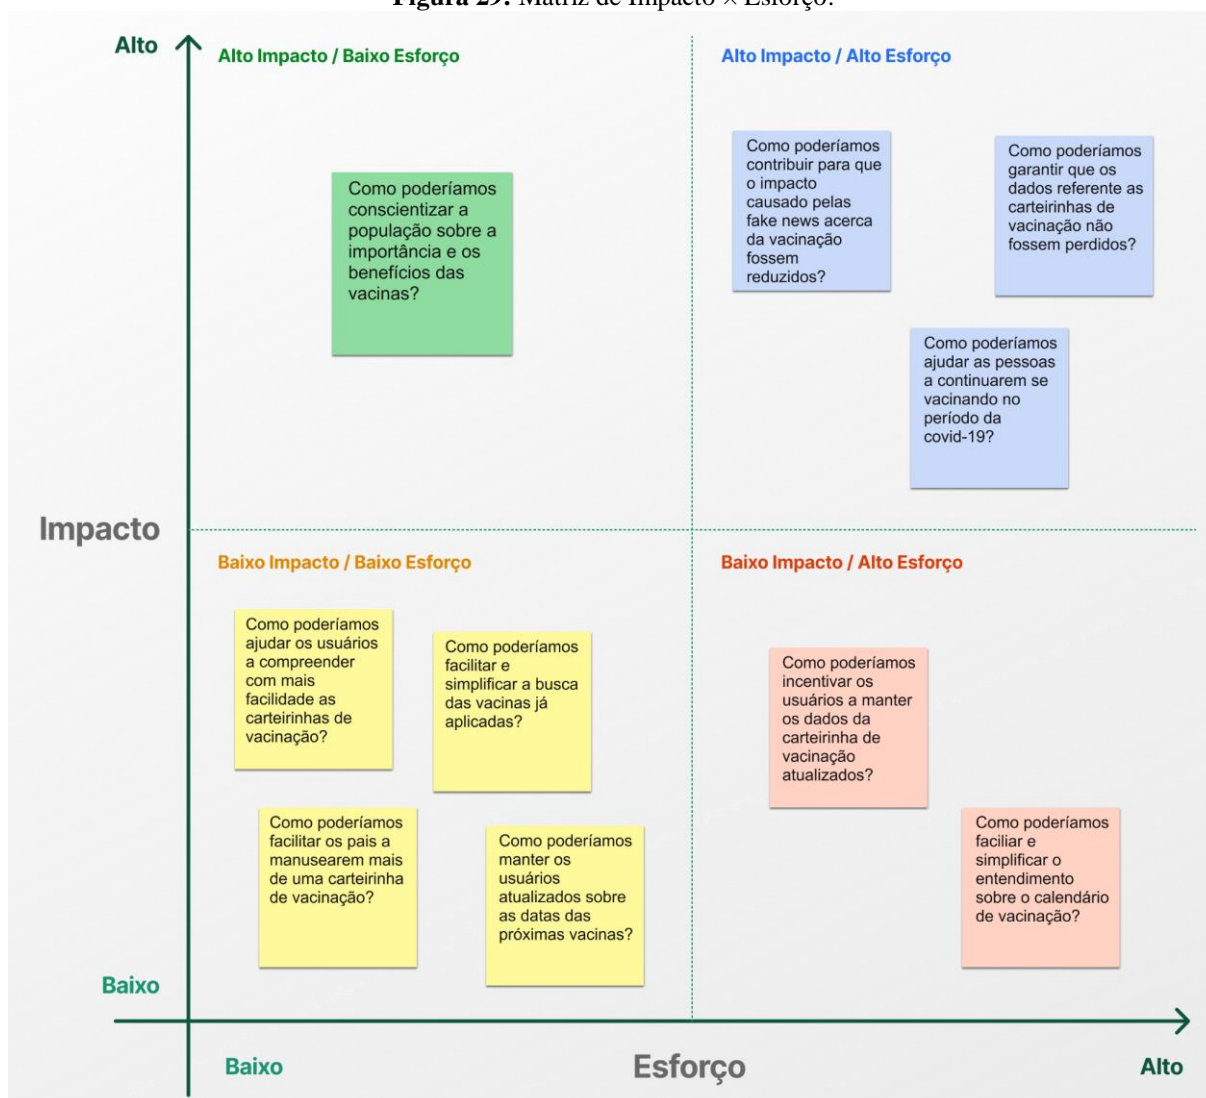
**Figura 29:** Matriz de Impacto × Esforço.

Alto

Alto Impacto / Baixo Esforço

Como poderíamos conscientizar a população sobre a importância e os benefícios das vacinas?

Alto Impacto / Alto Esforço

Como poderíamos contribuir para que o impacto causado pelas fake news acerca da vacinação fossem reduzidos?

Como poderíamos garantir que os dados referente as carteirinhas de vacinação não fossem perdidos?

Como poderíamos ajudar as pessoas a continuarem se vacinando no período da covid-19?

Impacto

Baixo Impacto / Baixo Esforço

Como poderíamos ajudar os usuários a compreender com mais facilidade as carteirinhas de vacinação?

Como poderíamos facilitar e simplificar a busca das vacinas já aplicadas?

Como poderíamos facilitar os pais a manusearem mais de uma carteirinha de vacinação?

Como poderíamos manter os usuários atualizados sobre as datas das próximas vacinas?

Baixo Impacto / Alto Esforço

Como poderíamos incentivar os usuários a manter os dados da carteirinha de vacinação atualizados?

Como poderíamos faciliar e simplificar o entendimento sobre o calendário de vacinação?

Baixo

Baixo

Esforço

Alto